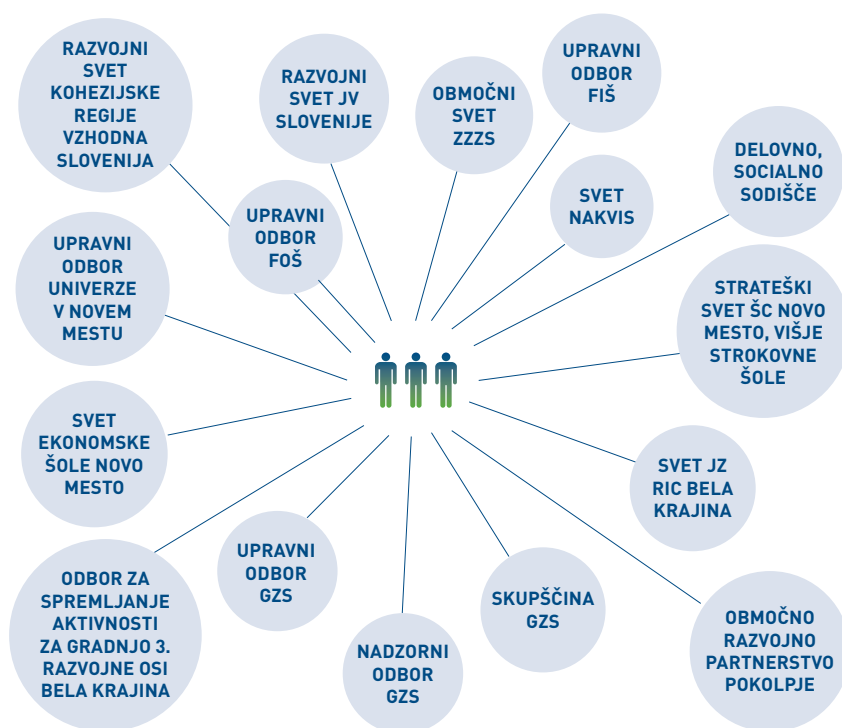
RAZVOJNI SVET KOHEZIJSKE REGIJE VZHODNA SLOVENIJA

RAZVOJNI SVET JV SLOVENIJE

OBMOČNI SVET ZZZS

UPRAVNI ODBOR FIŠ

DELOVNO, SOCIALNO SODIŠČE

SVET NAKVIS

UPRAVNI ODBOR FOŠ

UPRAVNI ODBOR UNIVERZE V NOVEM MESTU

STRATEŠKI SVET ŠC NOVO MESTO, VIŠJE STROKOVNE ŠOLE

SVET EKONOMSKE ŠOLE NOVO MESTO

SVET JZ RIC BELA KRAJINA

UPRAVNI ODBOR GZS

SKUPŠČINA GZS

ODBOR ZA SPREMLJANJE AKTIVNOSTI ZA GRADNJO 3. RAZVOJNE OSI BELA KRAJINA

NADZORNI ODBOR GZS

OBMOČNO RAZVOJNO PARTNERSTVO POKOLPJE